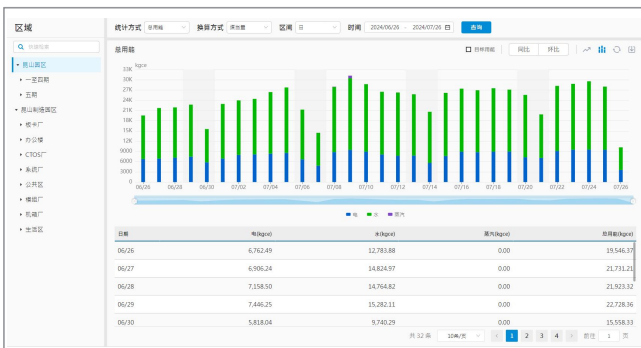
区域

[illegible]

▾ 昆山园区

▸ 一至四期

▸ 五期

▾ 昆山制造园区

▸ 板卡厂

▸ 办公楼

▸ CTOS厂

▸ 系统厂

▸ 公共区

▸ 模组厂

▸ 机箱厂

▸ 生活区

统计方式 总用能 换算方式 标准煤 区间 日 时间 2024/06/26 - 2024/07/26 查询

总用能

目标用能 同比 环比

kgce
33K
30K
27K
24K
21K
18K
15K
12K
9000
6000
3000
0

06/26 06/28 06/30 07/02 07/04 07/06 07/08 07/10 07/12 07/14 07/16 07/18 07/20 07/22 07/24 07/26

电 水 蒸汽

| 日期 | 电(kgce) | 水(kgce) | 蒸汽(kgce) | 总用能(kgce) |
|---|---|---|---|---|
| 06/26 | 6,762.49 | 12,783.88 | 0.00 | 19,546.37 |
| 06/27 | 6,906.24 | 14,824.97 | 0.00 | 21,731.21 |
| 06/28 | 7,158.50 | 14,764.82 | 0.00 | 21,923.32 |
| 06/29 | 7,446.25 | 15,282.11 | 0.00 | 22,728.36 |
| 06/30 | 5,818.04 | 9,740.29 | 0.00 | 15,558.33 |

共 32 条 10条/页 < 1 2 3 4 > 前往 1 页